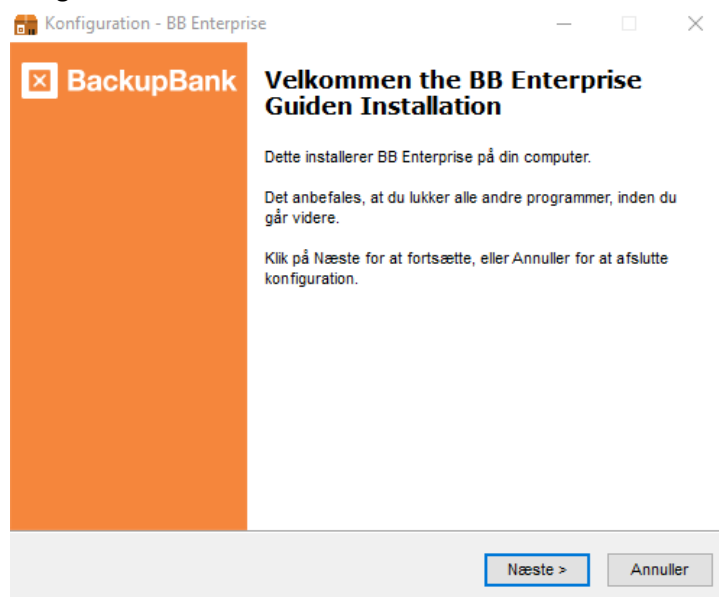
Konfiguration - BB Enterprise

BackupBank

Velkommen the BB Enterprise Guiden Installation

Dette installerer BB Enterprise på din computer.

Det anbefales, at du lukker alle andre programmer, inden du går videre.

Klik på Næste for at fortsætte, eller Annuller for at afslutte konfiguration.

Næste >

Annuller